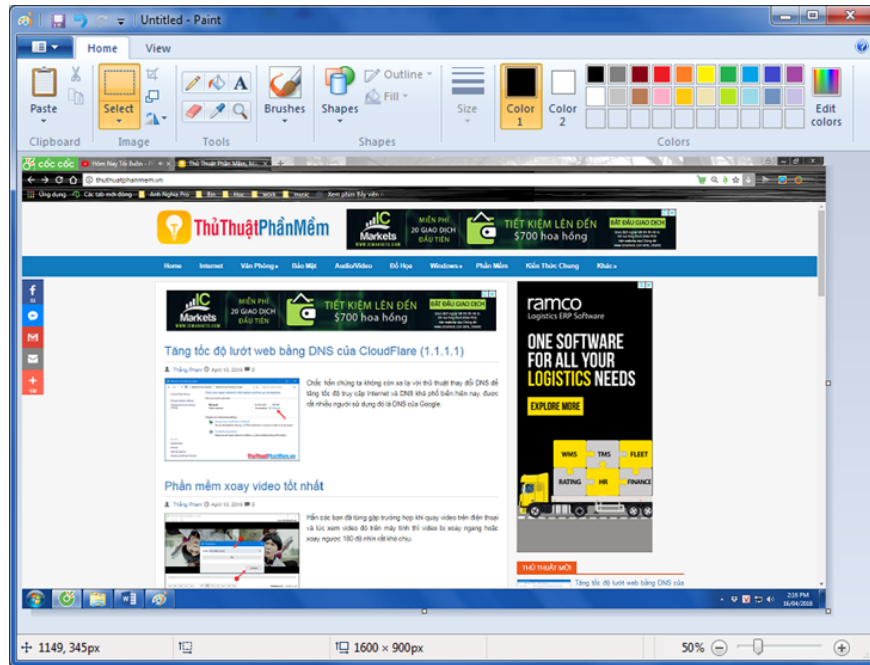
Untitled - Paint

Home View

Paste Select Brushes Shapes Outline Fill Size Color 1 Color 2 Edit colors

Clipboard Image Tools Shapes Colors

Cốc Cốc Hôm Nay Tôi Buồn Thủ Thuật Phần Mềm

thuthuatphanmem.vn

Ứng dụng Các tab mới đóng Anh Nghĩa Pro Blog Work Xem phim Tây viên

ThủThuậtPhầnMềm

IC Markets MIỄN PHÍ 20 GIAO DỊCH ĐẦU TIÊN TIẾT KIỆM LÊN ĐẾN $700 hoa hồng BẮT ĐẦU GIAO DỊCH

Home Internet Văn Phòng Bảo Mật Audio/Video Đồ Họa Windows Phần Mềm Kiến Thức Chung Khác

IC Markets MIỄN PHÍ 20 GIAO DỊCH ĐẦU TIÊN TIẾT KIỆM LÊN ĐẾN $700 hoa hồng BẮT ĐẦU GIAO DỊCH

Tăng tốc độ lướt web bằng DNS của CloudFlare (1.1.1.1)

Chắc hẳn chúng ta không còn xa lạ với thủ thuật thay đổi DNS để tăng tốc độ truy cập Internet và DNS khá phổ biến hiện nay, được rất nhiều người sử dụng đó là DNS của Google.

Phần mềm xoay video tốt nhất

Hẳn các bạn đã từng gặp trường hợp khi quay video trên điện thoại và lúc xem video đó trên máy tính thì video bị xoay ngang hoặc xoay ngược 180 độ nhìn rất khó chịu.

ramco Logistics ERP Software

ONE SOFTWARE FOR ALL YOUR LOGISTICS NEEDS

EXPLORE MORE

WMS TMS FLEET RATING HR FINANCE

THỦ THUẬT MỚI

Tăng tốc độ lướt web bằng DNS của

2:16 PM 16/04/2018

1149, 345px 1600 × 900px 50%